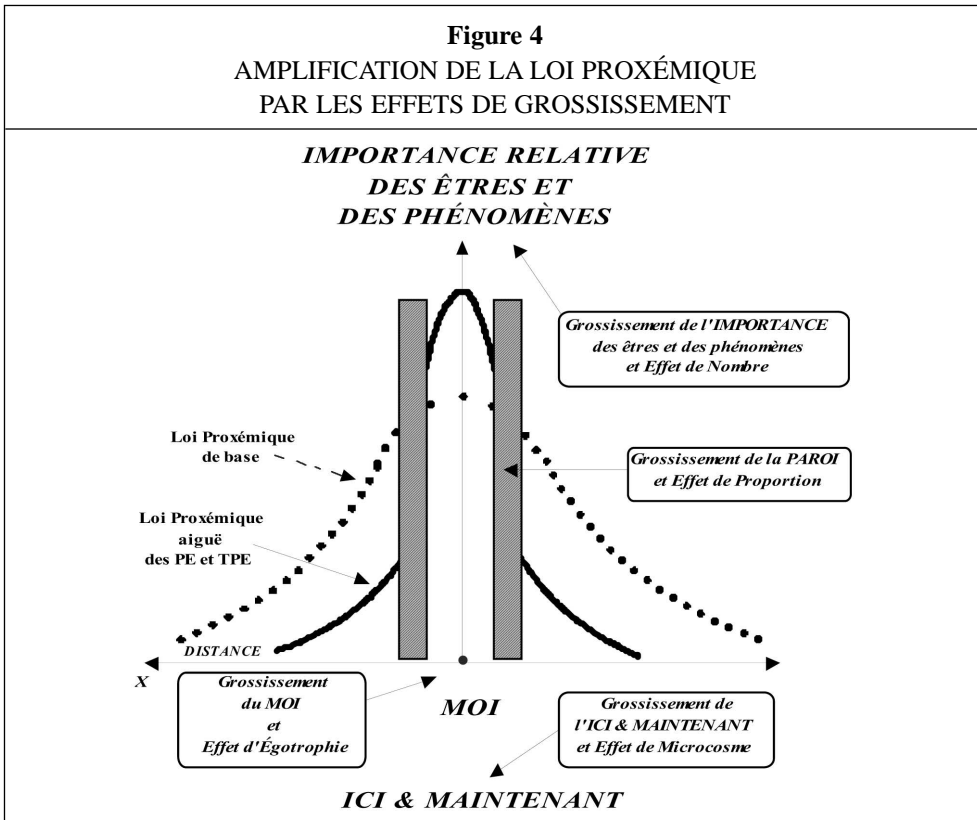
**Figure 4**
AMPLIFICATION DE LA LOI PROXÉMIQUE PAR LES EFFETS DE GROSSISSEMENT

*IMPORTANCE RELATIVE DES ÊTRES ET DES PHÉNOMÈNES*

Grossissement de l'IMPORTANCE des êtres et des phénomènes et Effet de Nombre

Loi Proxémique de base

Grossissement de la PAROI et Effet de Proportion

Loi Proxémique aiguë des PE et TPE

DISTANCE

X

Grossissement du MOI et Effet d'Égotrophie

MOI

Grossissement de l'ICI & MAINTENANT et Effet de Microcosme

*ICI & MAINTENANT*